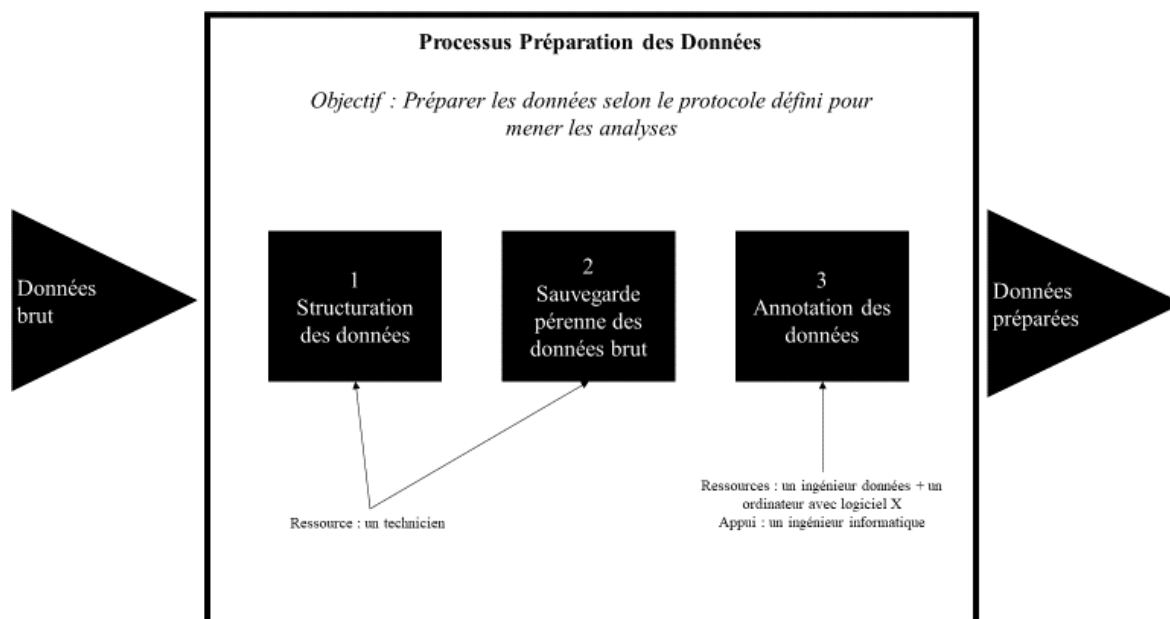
Processus Préparation des Données

Objectif : Préparer les données selon le protocole défini pour mener les analyses

Données brut

1
Structuration des données

2
Sauvegarde pérenne des données brut

3
Annotation des données

Données préparées

Ressource : un technicien

Ressources : un ingénieur données + un ordinateur avec logiciel X
Appui : un ingénieur informatique